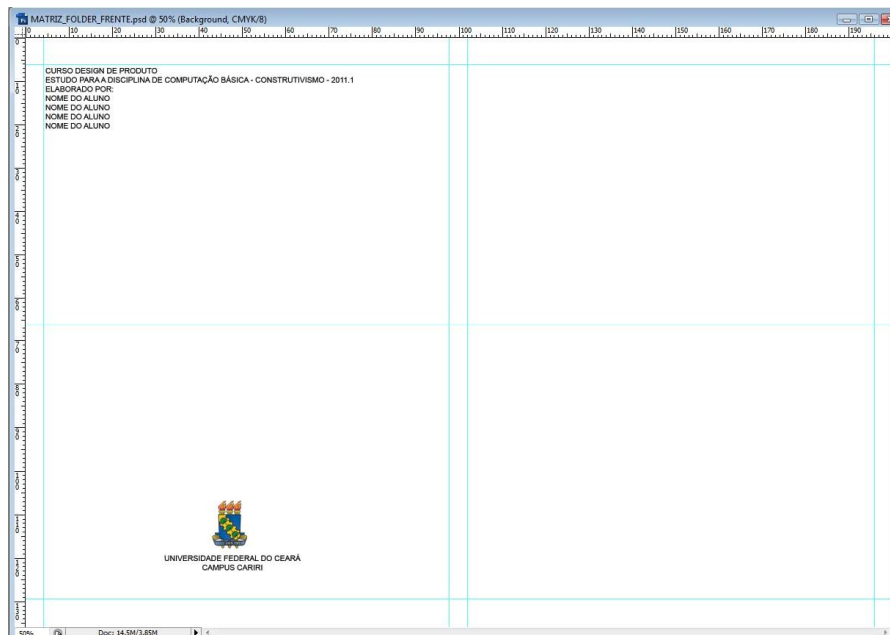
MATRIZ_FOLDER_FRENTE.psd @ 50% (Background, CMYK/8)

0 10 20 30 40 50 60 70 80 90 100 110 120 130 140 150 160 170 180 190

CURSO DESIGN DE PRODUTO
ESTUDO PARA A DISCIPLINA DE COMPUTAÇÃO BÁSICA - CONSTRUTIVISMO - 2011.1
ELABORADO POR:
NOME DO ALUNO
NOME DO ALUNO
NOME DO ALUNO
NOME DO ALUNO

UNIVERSIDADE FEDERAL DO CEARÁ
CAMPUS CARIRI

50%
Doc: 14,5M/3,85M